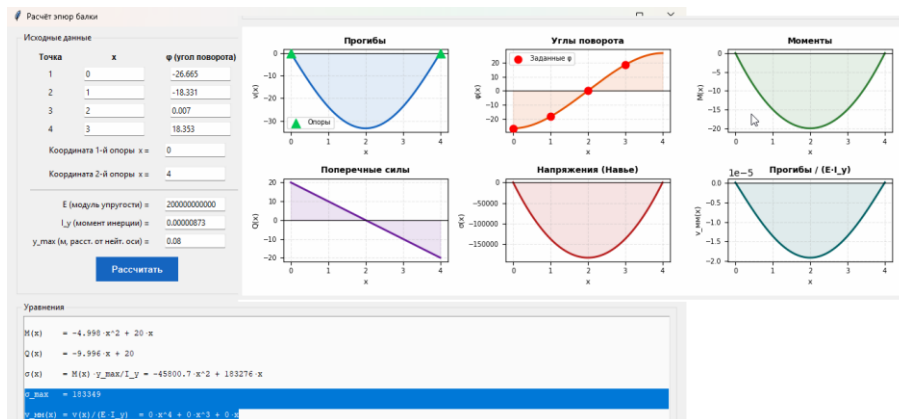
Расчёт эпюр балки

Исходные данные

| Точка | x | φ (угол поворота) |
|---|---|---|
| 1 | 0 | -26.665 |
| 2 | 1 | -18.331 |
| 3 | 2 | 0.007 |
| 4 | 3 | 18.353 |

Координата 1-й опоры x = 0

Координата 2-й опоры x = 4

E (модуль упругости) = 200000000000

I_y (момент инерции) = 0.00000873

y_max (м, расст. от нейт. оси) = 0.08

Рассчитать

Прогибы
v(x)
Опоры
x

Углы поворота
φ(x)
Заданные φ
x

Моменты
M(x)
x

Поперечные силы
Q(x)
x

Напряжения (Навье)
σ(x)
x

Прогибы / (E·I_y)
1e−5
v_ни(x)
x

Уравнения

M(x) = -4.998·x^2 + 20·x

Q(x) = -9.996·x + 20

σ(x) = M(x)·y_max/I_y = -45800.7·x^2 + 183276·x

σ_max = 183349

v_ни(x) = v(x)/(E·I_y) = 0·x^4 + 0·x^3 + 0·x